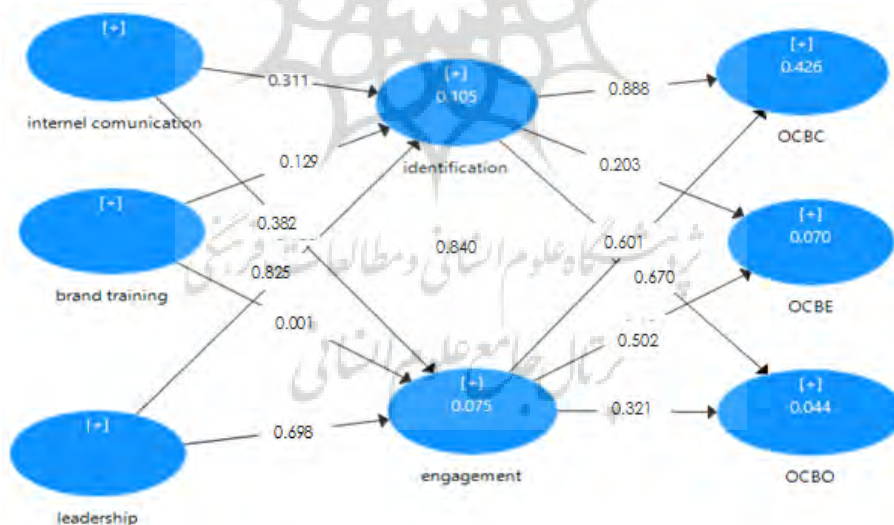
[+]
internel comunication

[+]
0.105
identification

[+]
0.426
OCBC

0.311
0.888
0.129
0.203

[+]
brand training

0.382
0.840
0.601

[+]
0.070
OCBE

0.825
0.670
0.001
0.502

شگاه علوم انسانی و مطالعات فرهنگی
رتال جامع علوم انسانی

[+]
leadership

0.698

[+]
0.075
engagement

0.321

[+]
0.044
OCBO